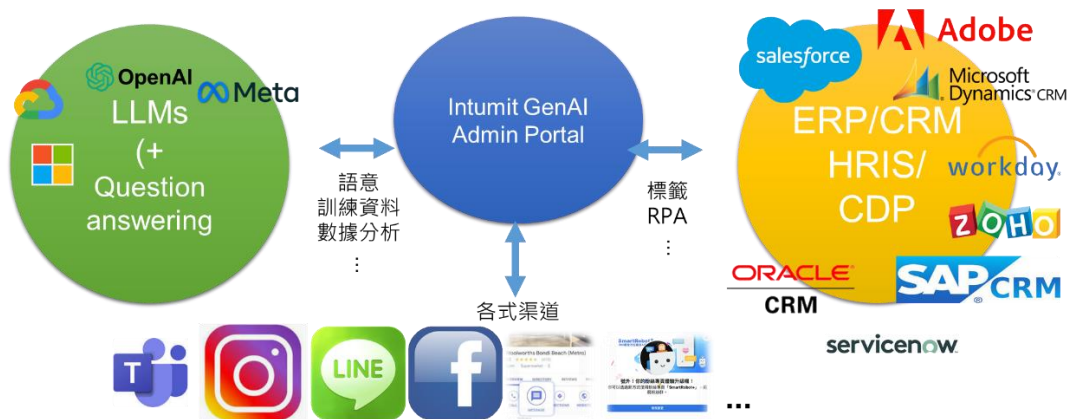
OpenAI
Meta
LLMs
(+
Question
answering

語意
訓練資料
數據分析
⋮

Intumit GenAI
Admin Portal

標籤
RPA
⋮

各式渠道

salesforce
Adobe
Microsoft
Dynamics CRM
ERP/CRM
HRIS/
CDP
workday.
ZOHO
ORACLE
CRM
SAP CRM
servicenow.

T
LINE
f
...